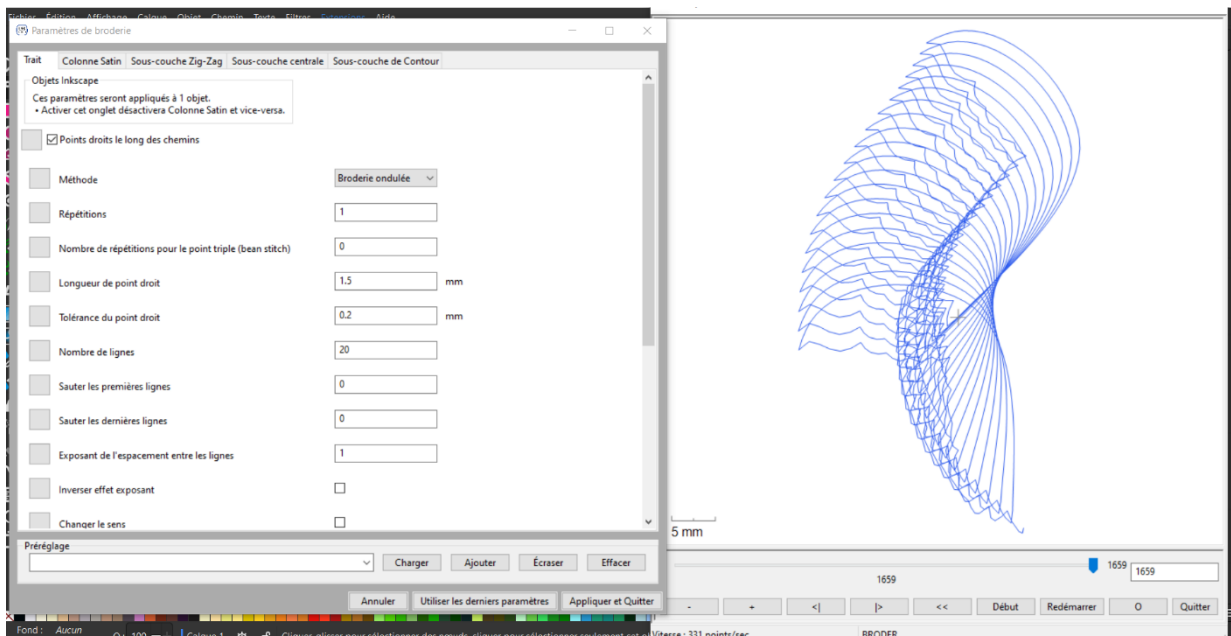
Fichier Édition Affichage Calque Objet Chemin Texte Filtres Extensions Aide

Paramètres de broderie

Trait | Colonne Satin | Sous-couche Zig-Zag | Sous-couche centrale | Sous-couche de Contour

Objets Inkscape
Ces paramètres seront appliqués à 1 objet.
• Activer cet onglet désactivera Colonne Satin et vice-versa.

Points droits le long des chemins

Méthode | Broderie ondulée
Répétitions | 1
Nombre de répétitions pour le point triple (bean stitch) | 0
Longueur de point droit | 1.5 | mm
Tolérance du point droit | 0.2 | mm
Nombre de lignes | 20
Sauter les premières lignes | 0
Sauter les dernières lignes | 0
Exposant de l'espacement entre les lignes | 1
Inverser effet exposant
Changer le sens

Préréglage
Charger | Ajouter | Écraser | Effacer

Annuler | Utiliser les derniers paramètres | Appliquer et Quitter

5 mm

1659 | 1659
1659

- | + | <| | |> | << | Début | Redémarrer | O | Quitter

Fond : Aucun
Calque 1
Cliquer, glisser pour sélectionner des nœuds, cliquer pour sélectionner seulement cet ol
Vitesse : 331 points/sec
BRODER